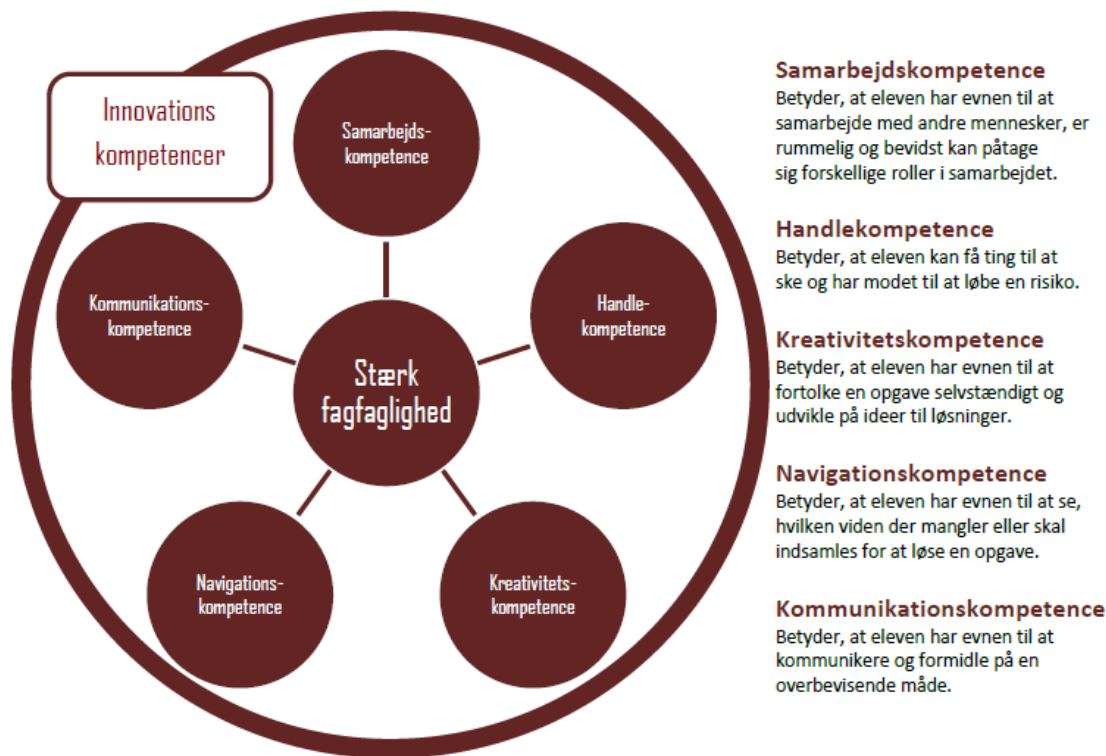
Innovations kompetencer

Samarbejds-kompetence

Kommunikations-kompetence

Handle-kompetence

Stærk fagfaglighed

Navigations-kompetence

Kreativitets-kompetence

Samarbejdskompetence
Betyder, at eleven har evnen til at samarbejde med andre mennesker, er rummelig og bevidst kan påtage sig forskellige roller i samarbejdet.

Handlekompetence
Betyder, at eleven kan få ting til at ske og har modet til at løbe en risiko.

Kreativitetskompetence
Betyder, at eleven har evnen til at fortolke en opgave selvstændigt og udvikle på ideer til løsninger.

Navigationskompetence
Betyder, at eleven har evnen til at se, hvilken viden der mangler eller skal indsamles for at løse en opgave.

Kommunikationskompetence
Betyder, at eleven har evnen til at kommunikere og formidle på en overbevisende måde.